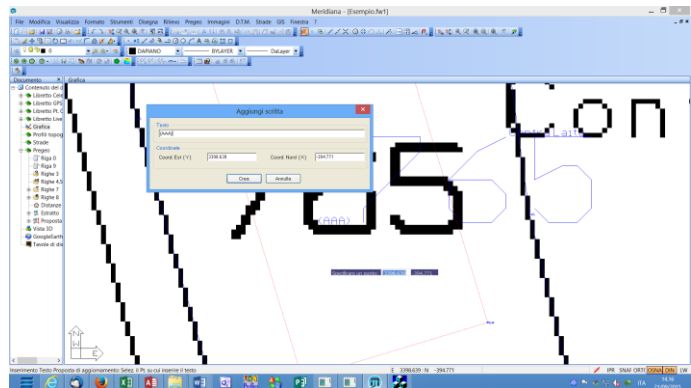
Meridiana - [Esempio.fwr1]

File Modifica Visualizza Formato Strumenti Disegna Rilievo Pregeo Immagini D.T.M. Strade GIS Finestra ?

DIANANO
BYLAYER
DaLayer

Documento
Grafica

Contenuto del d
Libretto Cele
Libretto GPS
Libretto PLC
Libretto Live
Grafica
Profili topog
Strade
Pregeo
Riga 0
Riga 9
Righe 3
Righe 4,5
Righe 7
Righe 8
Distanze
Estratto
Proposta
Vista 3D
GoogleEarth
Tavole di dis

Aggiungi scritta

Testo
(AAA)

Coordinate
Coord. Est (Y)
3398.639
Coord. Nord (X)
-394.771

Crea
Annulla

(AAA)

Con

Inserimento Testo Proposta di aggiornamento: Selez. il Pt. su cui inserire il testo

E 3398.639 - N -394.771

IPR SNAP ORTO OSNAP DIN LW

14:38
21/09/2015